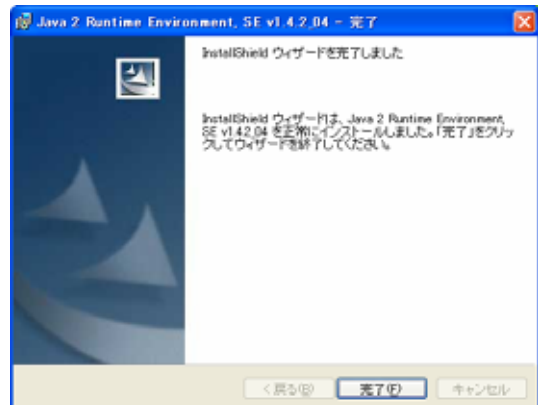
Java 2 Runtime Environment, SE v1.4.2_04 - 完了

InstallShield ウィザードを完了しました

InstallShield ウィザードは、Java 2 Runtime Environment, SE v1.4.2_04 を正常にインストールしました。「完了」をクリックしてウィザードを終了してください。

< 戻る(B)

完了(F)

キャンセル